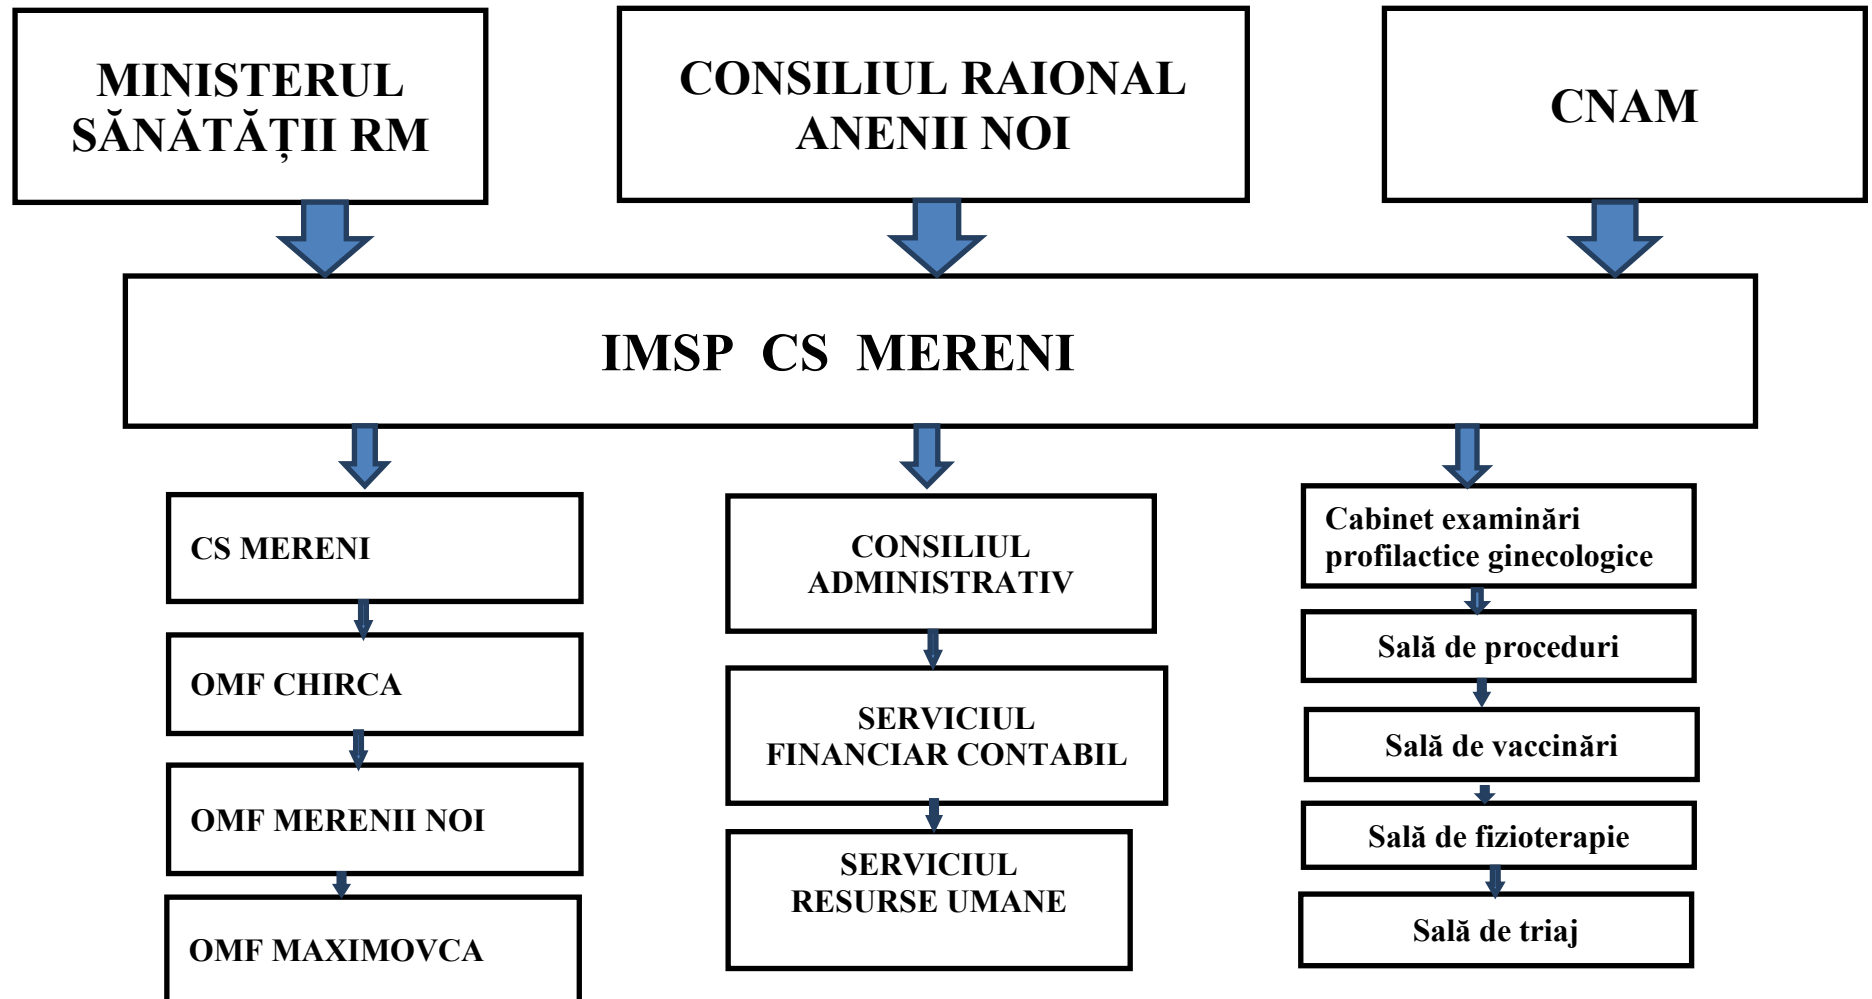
MINISTERUL SĂNĂTĂȚII RM

CONSILIUL RAIONAL ANENII NOI

CNAM

IMSP CS MERENI

CS MERENI

OMF CHIRCA

OMF MERENII NOI

OMF MAXIMOVCA

CONSILIUL ADMINISTRATIV

SERVICIUL FINANCIAR CONTABIL

SERVICIUL RESURSE UMANE

Cabinet examinări profilactice ginecologice

Sală de proceduri

Sală de vaccinări

Sală de fizioterapie

Sală de triaj